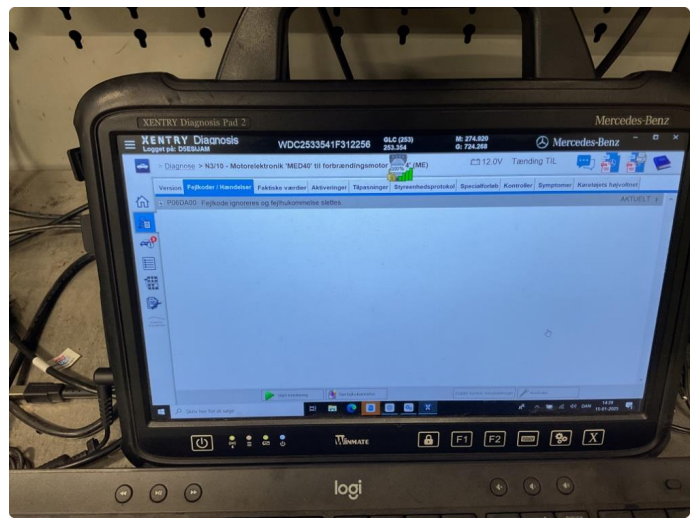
XENTRY Diagnosis Pad 2

Mercedes-Benz

XENTRY Diagnosis
Logget på: DSESIJAM

WDC2533541F312256

GLC (253)
253.354

M: 274.920
G: 724.268

Mercedes-Benz

> Diagnose > N3/10 - Motorelektronik 'MED40' til forbrændingsmotor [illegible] (ME)

12.0V Tænding TIL

Version | Fejlkoder / Hændelser | Faktiske værdier | Aktiveringer | Tilpasninger | Styreenhedsprotokol | Specialforløb | Kontroller | Symptomer | Køretøjets fejlvoltner

P060A00 Fejlkode ignoreres og fejlhukommelse slettes

AKTUELT

Skriv her for at søge

DAN
14:39
11-01-2025

F1 F2 X

WINMATE

logi